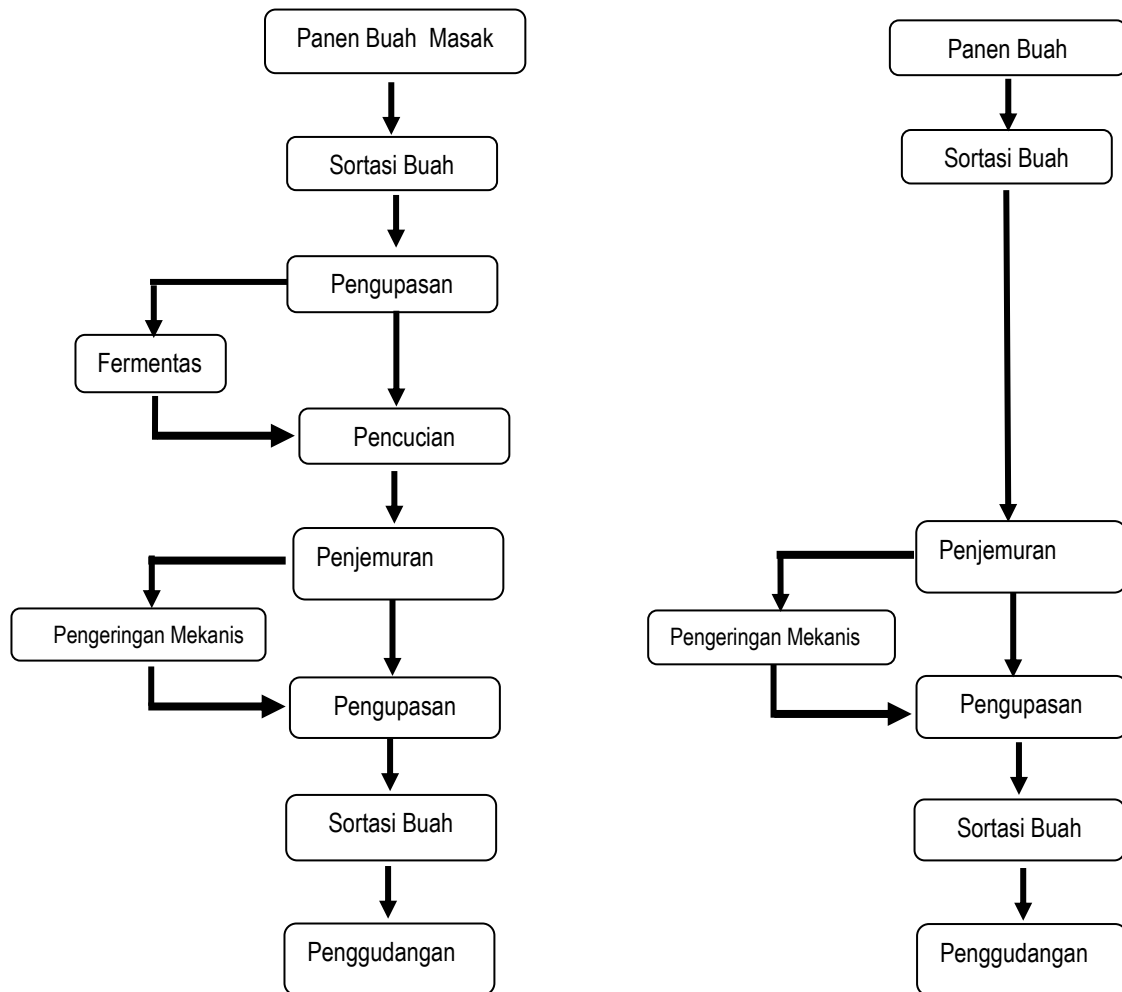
Panen Buah Masak

Sortasi Buah

Pengupasan

Fermentas

Pencucian

Penjemuran

Pengeringan Mekanis

Pengupasan

Sortasi Buah

Penggudangan

Panen Buah

Sortasi Buah

Penjemuran

Pengeringan Mekanis

Pengupasan

Sortasi Buah

Penggudangan